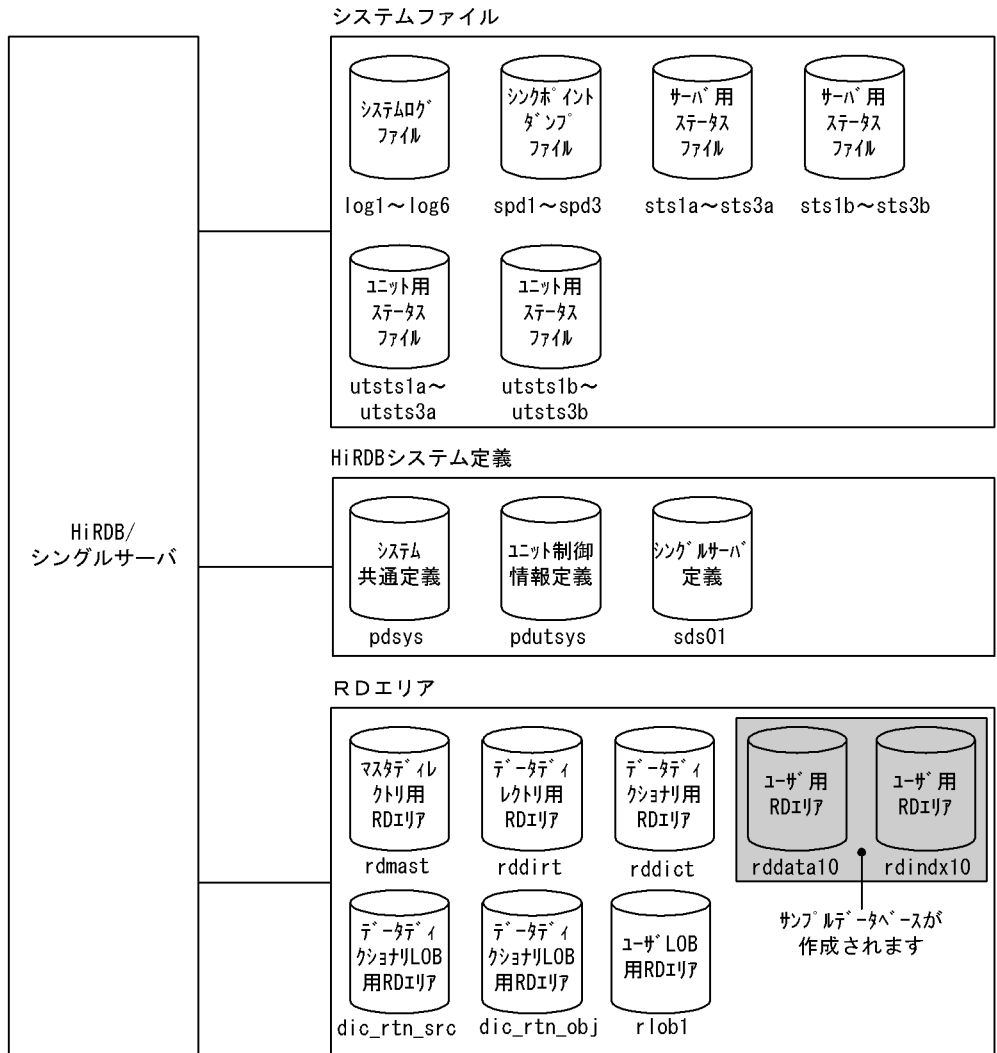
システムファイル

HiRDB/
シングルサーバ

システムログファイル
log1～log6

シンクポイントダンプファイル
spd1～spd3

サーバ用ステータスファイル
sts1a～sts3a

サーバ用ステータスファイル
sts1b～sts3b

ユニット用ステータスファイル
utsts1a～utsts3a

ユニット用ステータスファイル
utsts1b～utsts3b

HiRDBシステム定義

システム共通定義
pdsys

ユニット制御情報定義
pdutsys

シングルサーバ定義
sds01

RDエリア

マスタディレクトリ用RDエリア
rdmast

データディレクトリ用RDエリア
rddirt

データディクショナリ用RDエリア
rddict

ユーザ用RDエリア
rddata10

ユーザ用RDエリア
rdindx10

サンプルデータベースが作成されます

データディクショナリLOB用RDエリア
dic_rtn_src

データディクショナリLOB用RDエリア
dic_rtn_obj

ユーザLOB用RDエリア
rlob1